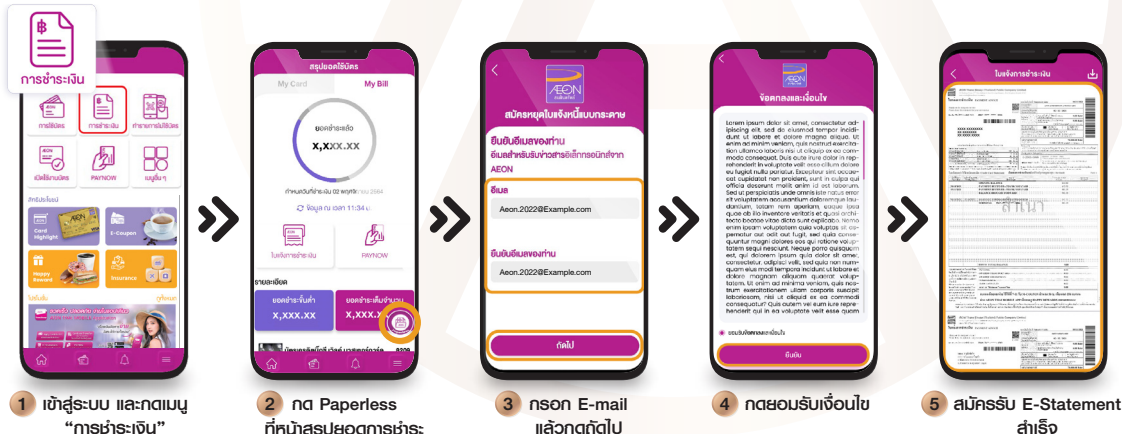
การชำระเงิน

การใช้บัตร
การชำระเงิน
ทำรายการไม่ใช้บัตร
เปิดใช้งานบัตร
PAYNOW
เมนูอื่น ๆ
Card Highlight
E-Coupon
Happy Reward
Insurance

สรุปยอดใช้บัตร
My Card
My Bill
ยอดชำระแล้ว
X,XXX.XX
ข้อมูล ณ เวลา 11:34 น.
ใบแจ้งการชำระเงิน
PAYNOW
รายละเอียด
ยอดชำระขั้นต่ำ
X,XXX.XX
ยอดชำระเต็มจำนวน
X,XXX.XX

AEON
สมัครหยุดใบแจ้งหนี้แบบกระดาษ
ยืนยันอีเมลของท่าน
อีเมล
Aeon.2022@Example.com
ยืนยันอีเมลของท่าน
Aeon.2022@Example.com
ถัดไป

AEON
ข้อตกลงและเงื่อนไข
Lorem ipsum dolor sit amet, consectetur adipiscing elit, sed do eiusmod tempor incididunt ut labore et dolore magna aliqua. Ut enim ad minim veniam, quis nostrud exercitation ullamco laboris nisi ut aliquip ex ea commodo consequat. Duis aute irure dolor in reprehenderit in voluptate velit esse cillum dolore eu fugiat nulla pariatur. Excepteur sint occaecat cupidatat non proident, sunt in culpa qui officia deserunt mollit anim id est laborum.
ยอมรับข้อตกลงและเงื่อนไข
ยืนยัน

ใบแจ้งการชำระเงิน

1 เข้าสู่ระบบ และกดเมนู "การชำระเงิน"
2 กด Paperless ที่หน้าสรุปยอดการชำระ
3 กรอก E-mail แล้วกดถัดไป
4 กดยอมรับเงื่อนไข
5 สมัครรับ E-Statement สำเร็จ